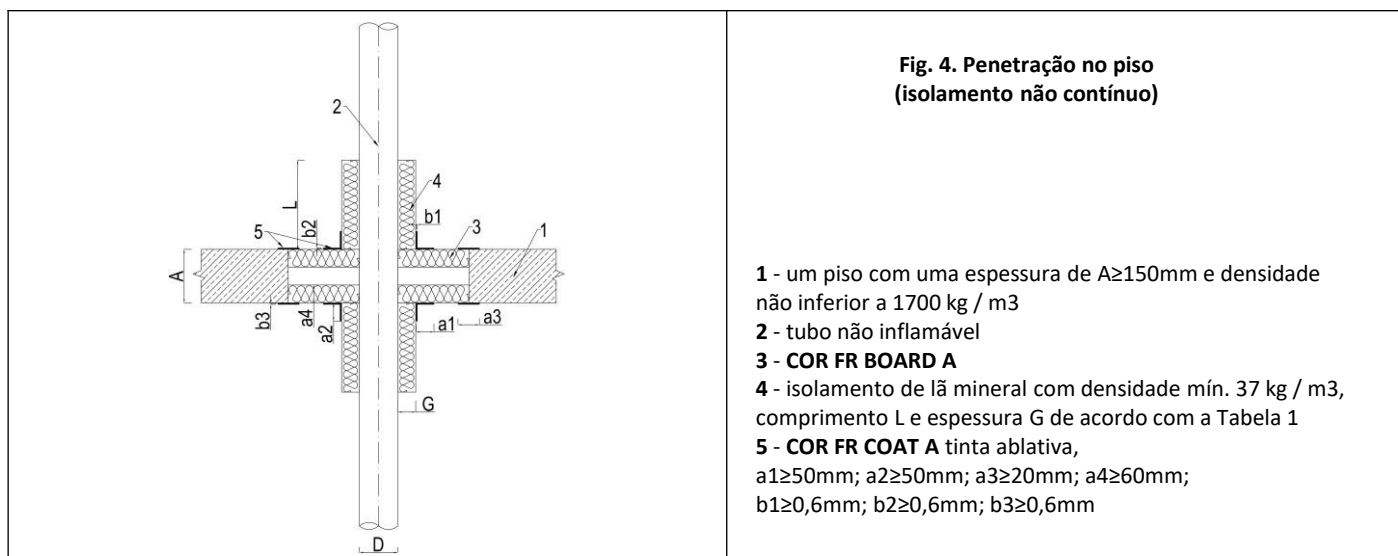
2

L

4

b1

5

b2

3

1

A

b3

a4

a2

a1

a3

G

D

**Fig. 4. Penetração no piso (isolamento não contínuo)**

**1** - um piso com uma espessura de A≥150mm e densidade não inferior a 1700 kg / m3
**2** - tubo não inflamável
**3** - **COR FR BOARD A**
**4** - isolamento de lã mineral com densidade mín. 37 kg / m3, comprimento L e espessura G de acordo com a Tabela 1
**5** - **COR FR COAT A** tinta ablativa,
a1≥50mm; a2≥50mm; a3≥20mm; a4≥60mm;
b1≥0,6mm; b2≥0,6mm; b3≥0,6mm